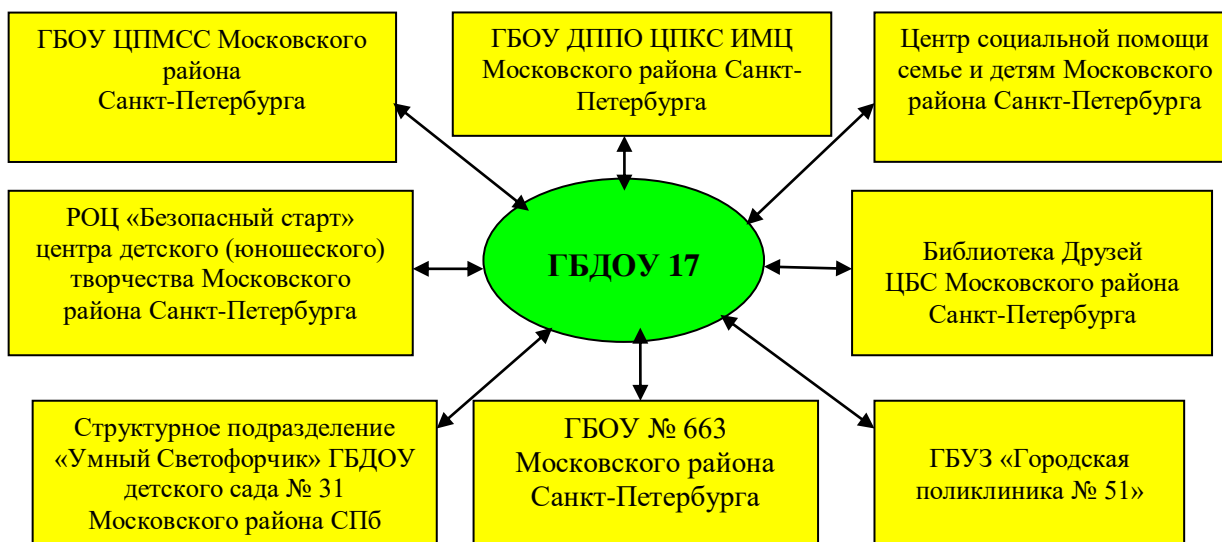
ГБОУ ЦПМСС Московского района Санкт-Петербурга

ГБОУ ДППО ЦПКС ИМЦ Московского района Санкт-Петербурга

Центр социальной помощи семье и детям Московского района Санкт-Петербурга

РОЦ «Безопасный старт» центра детского (юношеского) творчества Московского района Санкт-Петербурга

ГБДОУ 17

Библиотека Друзей ЦБС Московского района Санкт-Петербурга

Структурное подразделение «Умный Светофорчик» ГБДОУ детского сада № 31 Московского района СПб

ГБОУ № 663 Московского района Санкт-Петербурга

ГБУЗ «Городская поликлиника № 51»